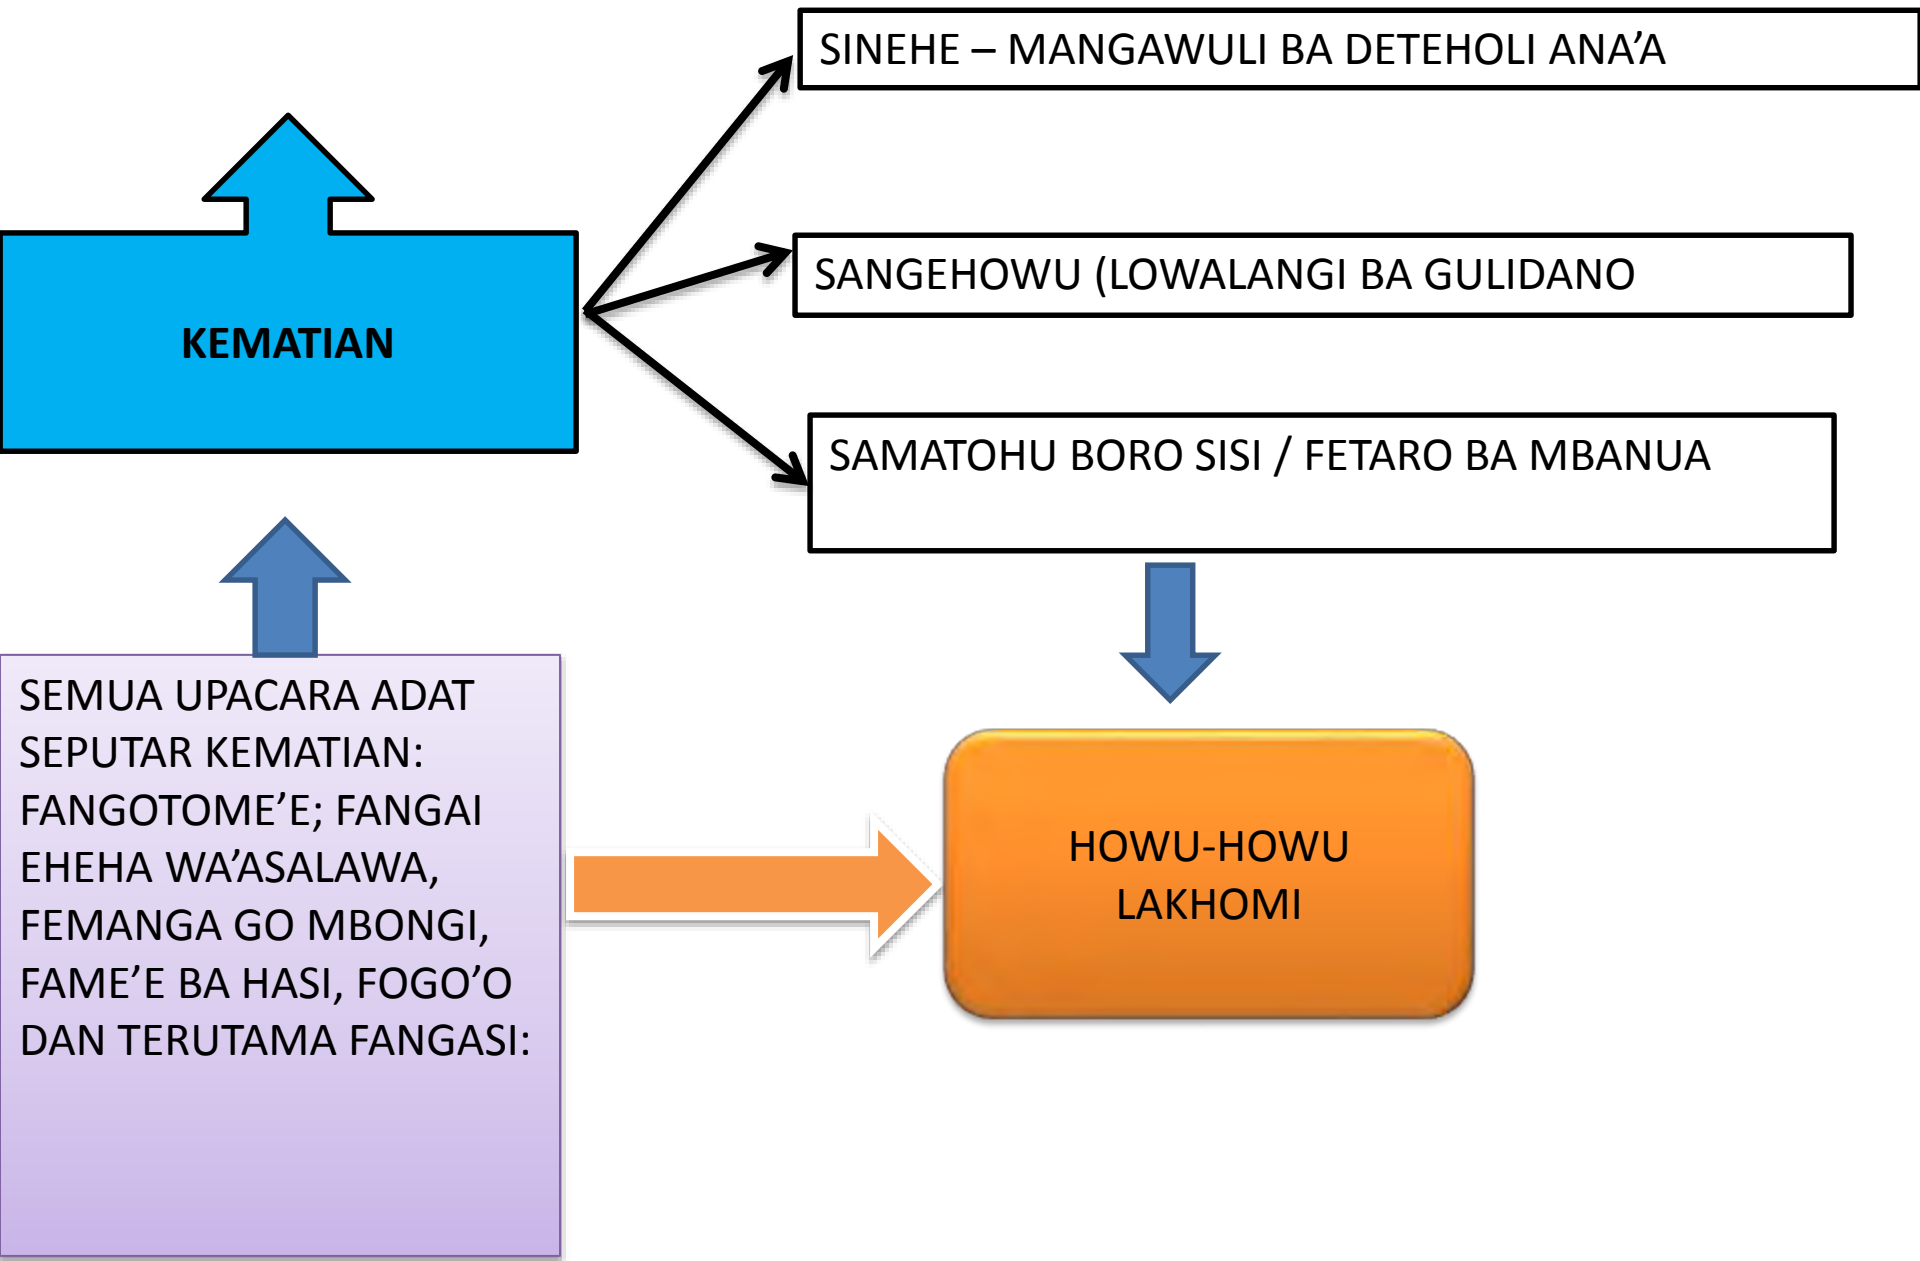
KEMATIAN

SINEHE – MANGAWULI BA DETEHOLI ANA’A

SANGEHOWU (LOWALANGI BA GULIDANO

SAMATOHU BORO SISI / FETARO BA MBANUA

SEMUA UPACARA ADAT SEPUTAR KEMATIAN: FANGOTOME’E; FANGAI EHEHA WA’ASALAWA, FEMANGA GO MBONGI, FAME’E BA HASI, FOGO’O DAN TERUTAMA FANGASI:

HOWU-HOWU LAKHOMI